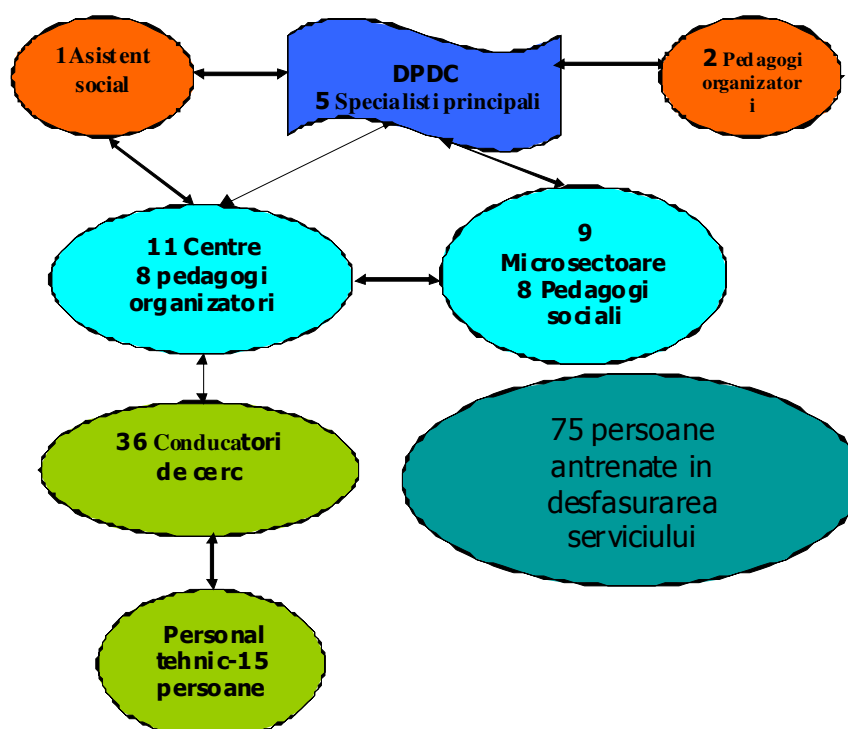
1Asistent social

DPDC
5 Specialisti principali

2 Pedagogi organizatori

11 Centre
8 pedagogi organizatori

9
Microsectoare
8 Pedagogi sociali

36 Conducatori de cerc

75 persoane antrenate in desfasurarea serviciului

Personal tehnic-15 persoane